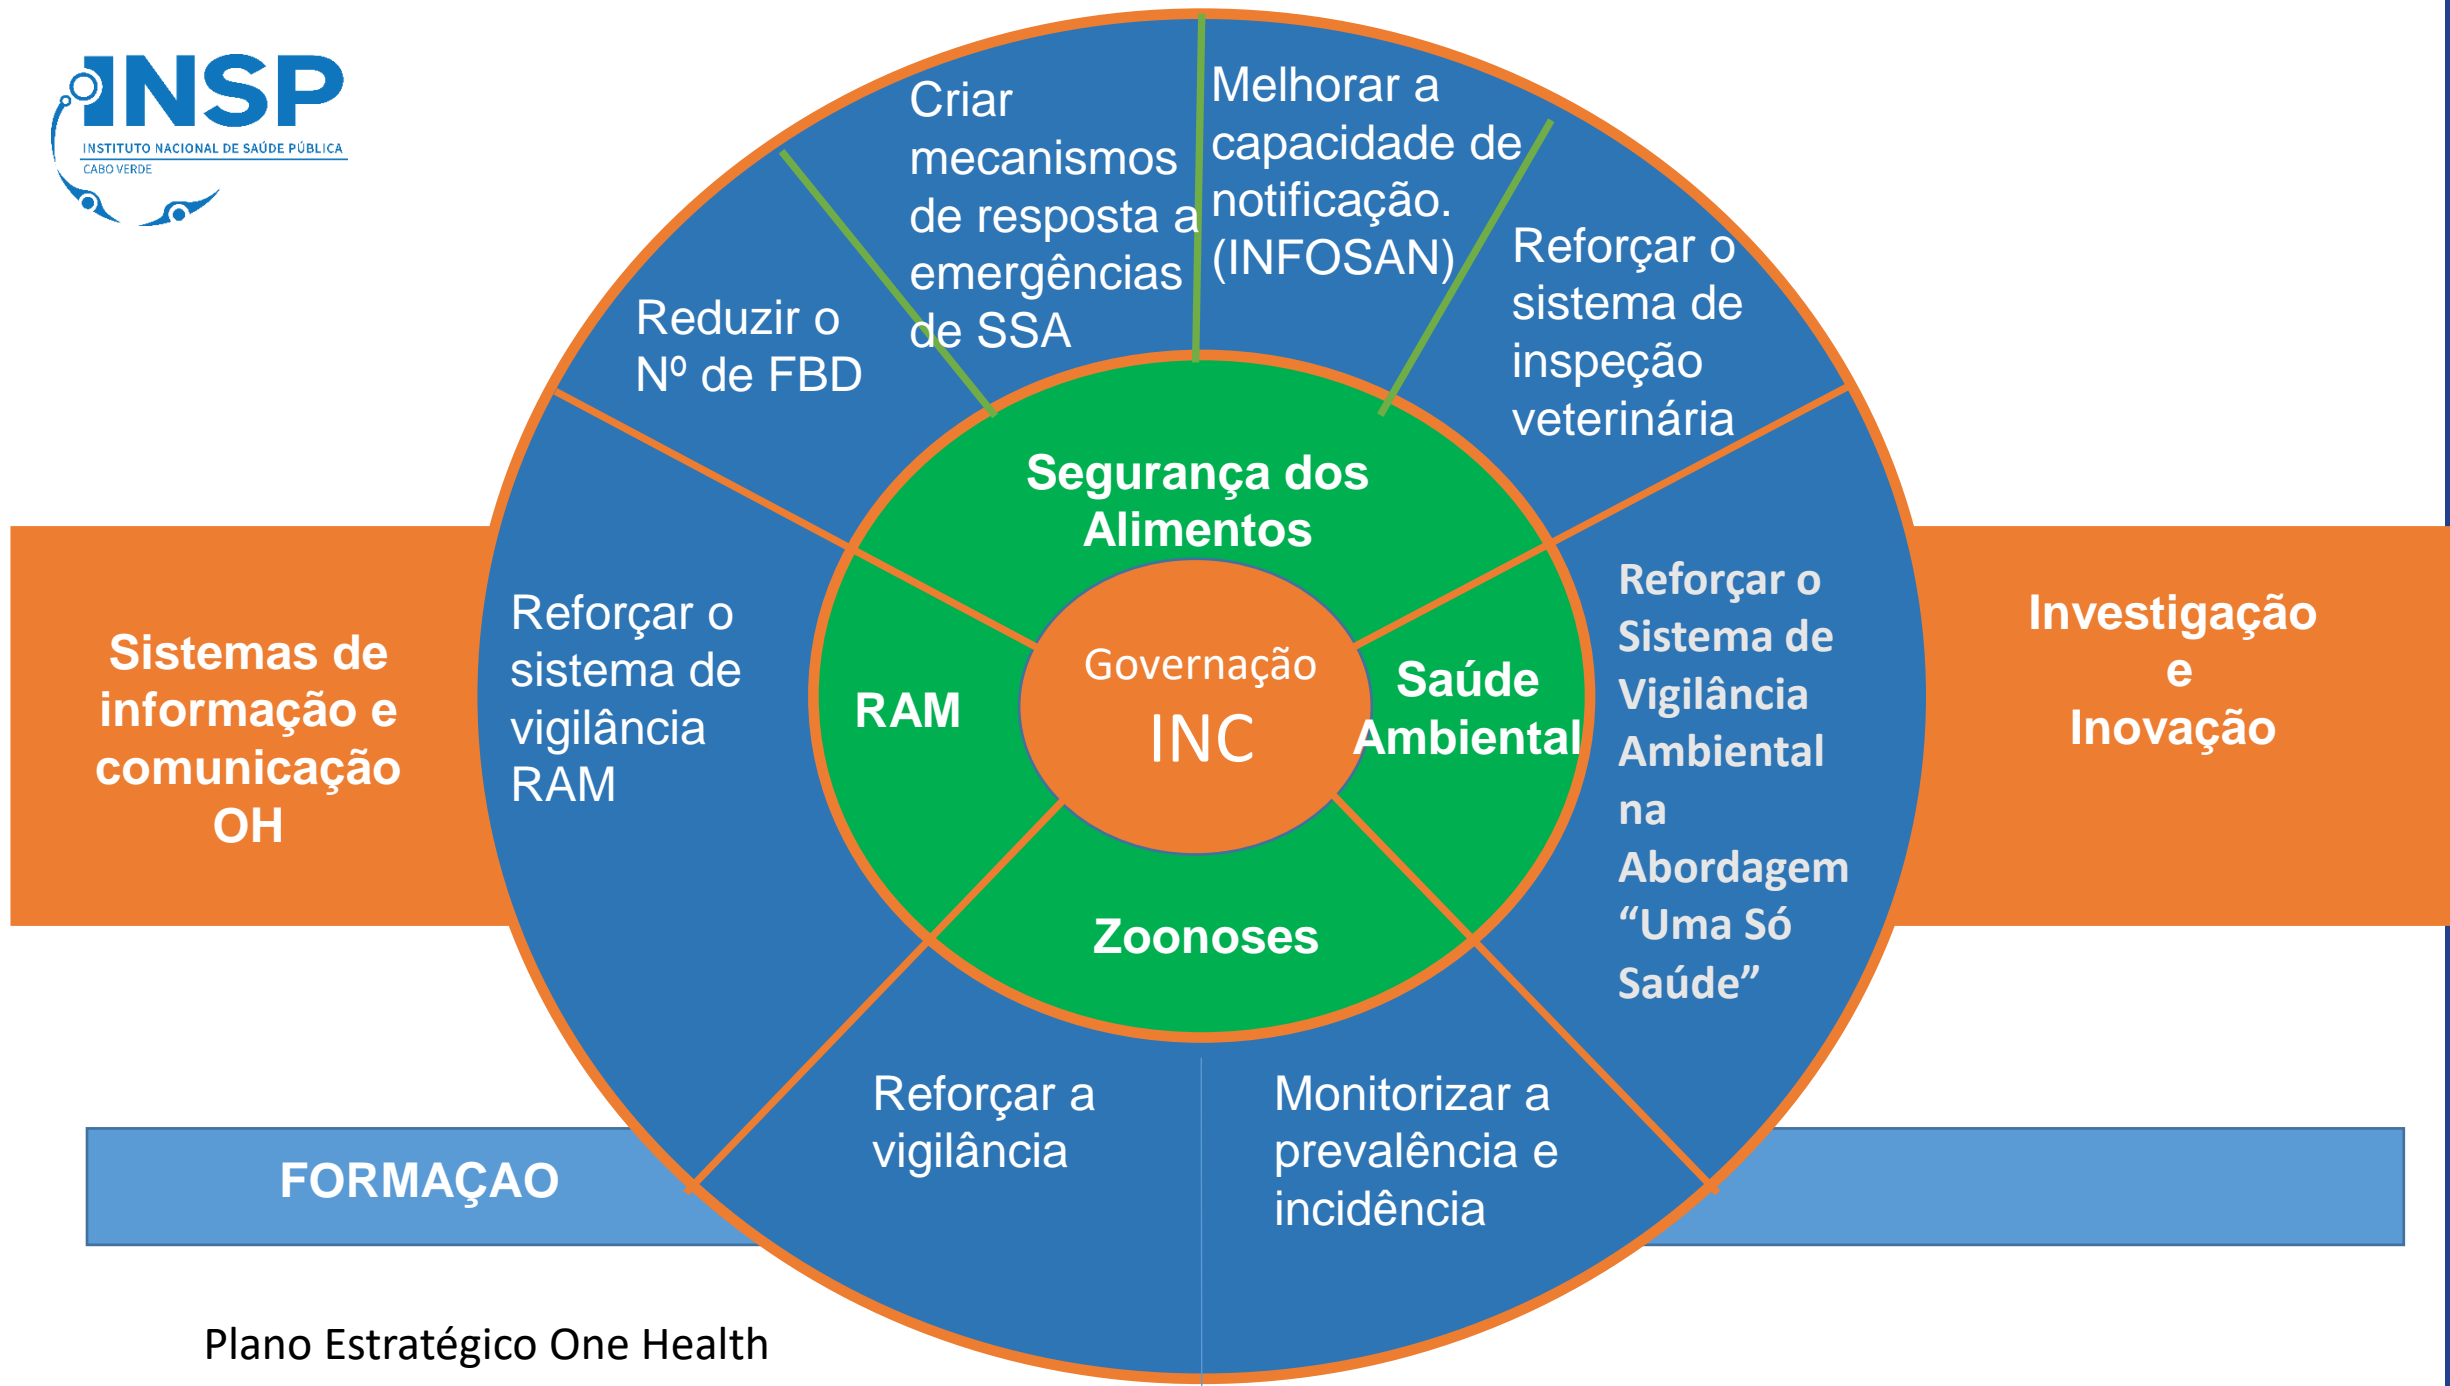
INSP
INSTITUTO NACIONAL DE SAÚDE PÚBLICA
CABO VERDE

Criar mecanismos de resposta a emergências de SSA

Melhorar a capacidade de notificação. (INFOSAN)

Reduzir o Nº de FBD

Reforçar o sistema de inspeção veterinária

Segurança dos Alimentos

Sistemas de informação e comunicação OH

Reforçar o sistema de vigilância RAM

RAM

Governação
INC

Saúde Ambiental

Reforçar o Sistema de Vigilância Ambiental na Abordagem "Uma Só Saúde"

Investigação e Inovação

Zoonoses

FORMAÇAO

Reforçar a vigilância

Monitorizar a prevalência e incidência

Plano Estratégico One Health